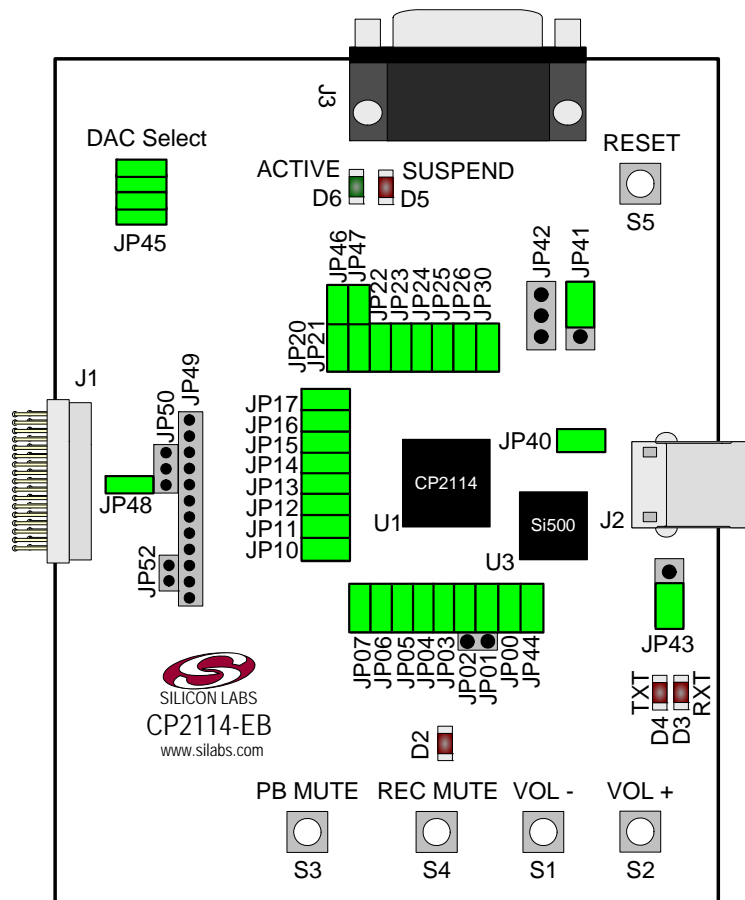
J3

DAC Select

JP45

ACTIVE
D6

SUSPEND
D5

RESET

S5

JP46
JP47
JP22
JP23
JP24
JP25
JP26
JP30
JP20
JP21

JP42
JP41

J1

JP49
JP50

JP48

JP52

JP17
JP16
JP15
JP14
JP13
JP12
JP11
JP10

CP2114

U1

JP40

Si500

U3

J2

JP43

JP07
JP06
JP05
JP04
JP03
JP02
JP01
JP00
JP44

SILICON LABS
CP2114-EB
www.silabs.com

D2

TXT
D4
D3
RXT

PB MUTE
S3

REC MUTE
S4

VOL -
S1

VOL +
S2